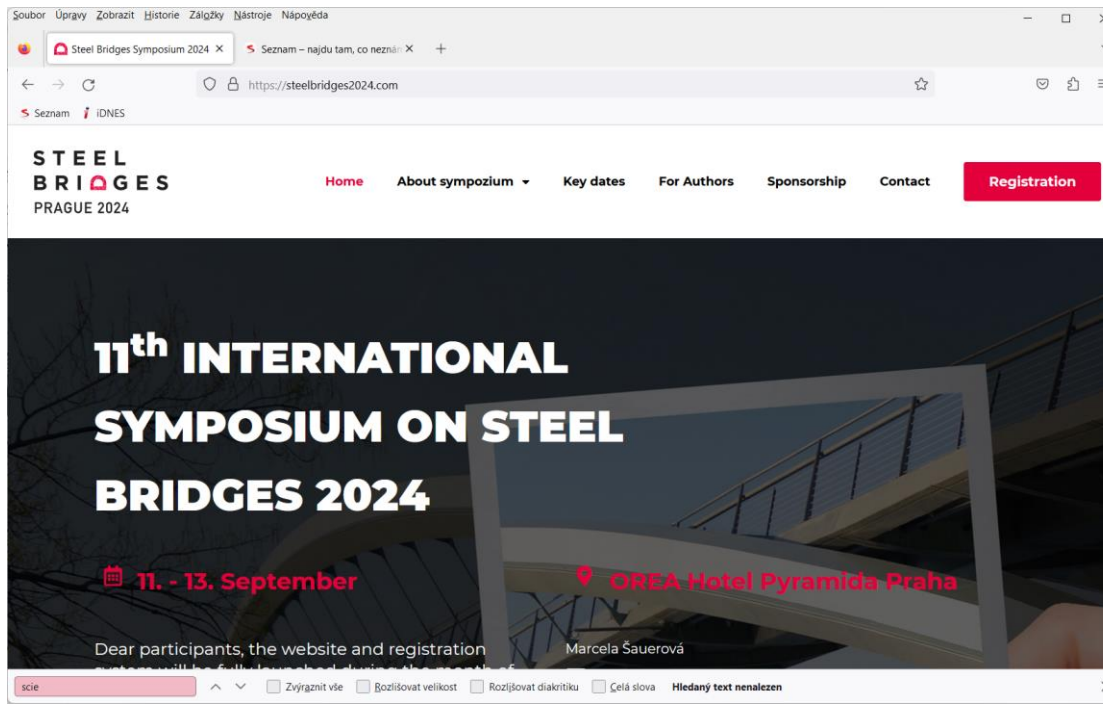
Soubor Úpravy Zobrazit Historie Záložky Nástroje Nápověda

Steel Bridges Symposium 2024 ×
Seznam – najdu tam, co neznám ×
+

https://steelbridges2024.com

Seznam iDNES

STEEL BRIDGES PRAGUE 2024

Home
About sympozium
Key dates
For Authors
Sponsorship
Contact
Registration

11$^{th}$ INTERNATIONAL SYMPOSIUM ON STEEL BRIDGES 2024

11. - 13. September

OREA Hotel Pyramida Praha

Dear participants, the website and registration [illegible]

Marcela Šauerová

scie
Zvýraznit vše
Rozlišovat velikost
Rozlišovat diakritiku
Celá slova
Hledaný text nenalezen